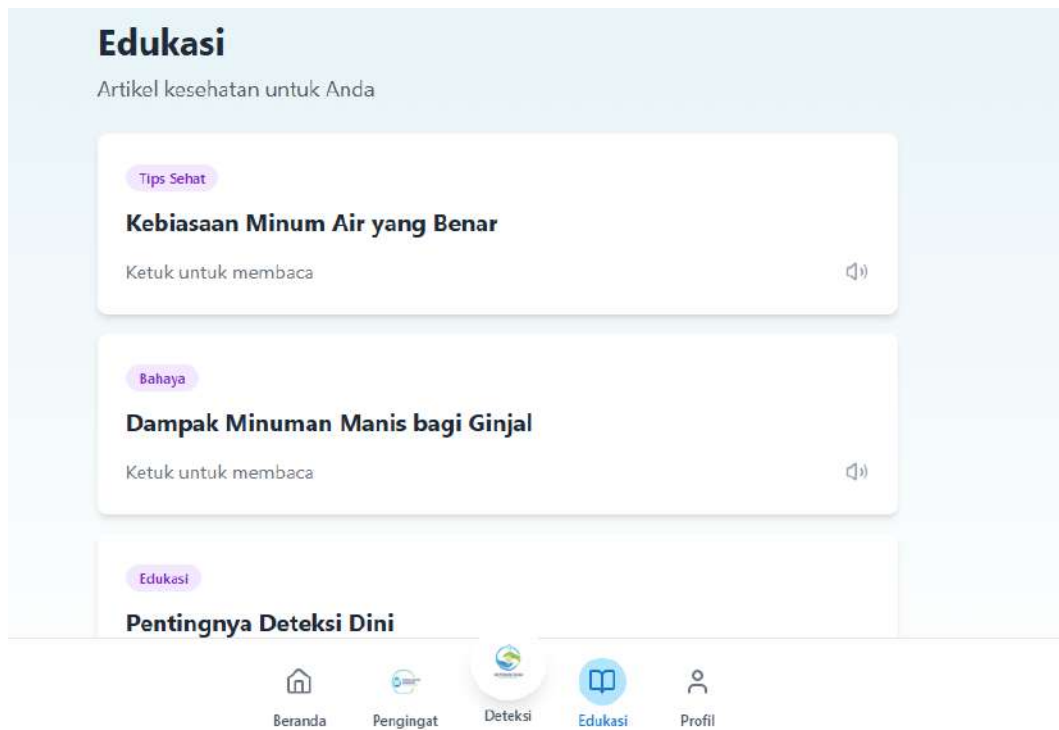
Edukasi

Artikel kesehatan untuk Anda

Tips Sehat

Kebiasaan Minum Air yang Benar

Ketuk untuk membaca

Bahaya

Dampak Minuman Manis bagi Ginjal

Ketuk untuk membaca

Edukasi

Pentingnya Deteksi Dini

Beranda Pengingat Deteksi Edukasi Profil